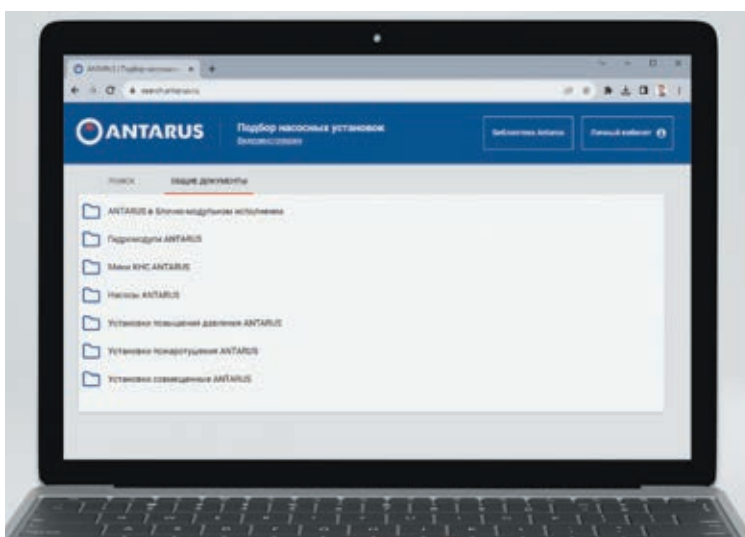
ANTARUS | Подбор насосных... ×

search.antarus.ru

ANTARUS

Подбор насосных установок

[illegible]

Библиотека Antarus

Личный кабинет

ПОИСК

ОБЩИЕ ДОКУМЕНТЫ

ANTARUS в блочно-модульном исполнении

Гидромодули ANTARUS

Мини КНС ANTARUS

Насосы ANTARUS

Установки повышения давления ANTARUS

Установки пожаротушения ANTARUS

Установки совмещенные ANTARUS